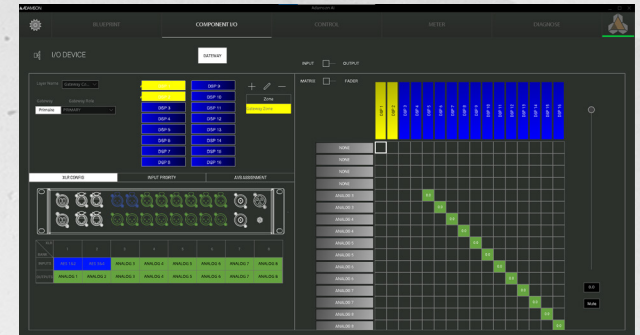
ASHIDON

BLUEPRINT

COMPONENT I/O

CONTROL

METER

DIAGNOSE

I/O DEVICE

GATEWAY

INPUT

OUTPUT

MATRIX

FADER

DSP 3

DSP 4

DSP 5

DSP 6

DSP 7

DSP 8

DSP 9

DSP 10

DSP 11

DSP 12

DSP 13

DSP 14

DSP 15

DSP 16

Zone

Primaire

PRIMARY

SLR CONFIG

INPUT PRIORITY

AES ASSIGNMENT

DSP 1

DSP 2

DSP 3

DSP 4

DSP 5

DSP 6

DSP 7

DSP 8

DSP 9

DSP 10

DSP 11

DSP 12

DSP 13

DSP 14

DSP 15

DSP 16

NONE

NONE

NONE

NONE

ANALOG 1

ANALOG 2

ANALOG 3

ANALOG 4

ANALOG 5

ANALOG 6

ANALOG 7

ANALOG 8

ANALOG 1

ANALOG 2

ANALOG 3

ANALOG 4

ANALOG 5

ANALOG 6

1

2

3

4

5

6

7

8

INPUTS

OUTPUTS

ANALOG 3

ANALOG 4

ANALOG 5

ANALOG 6

ANALOG 7

ANALOG 8

ANALOG 1

ANALOG 2

ANALOG 3

ANALOG 4

ANALOG 5

ANALOG 6

ANALOG 7

ANALOG 8

0.0

0.0

0.0

0.0

0.0

0.0

0.0

0.0

0.0

0.0

0.0

0.0

0.0

Mute